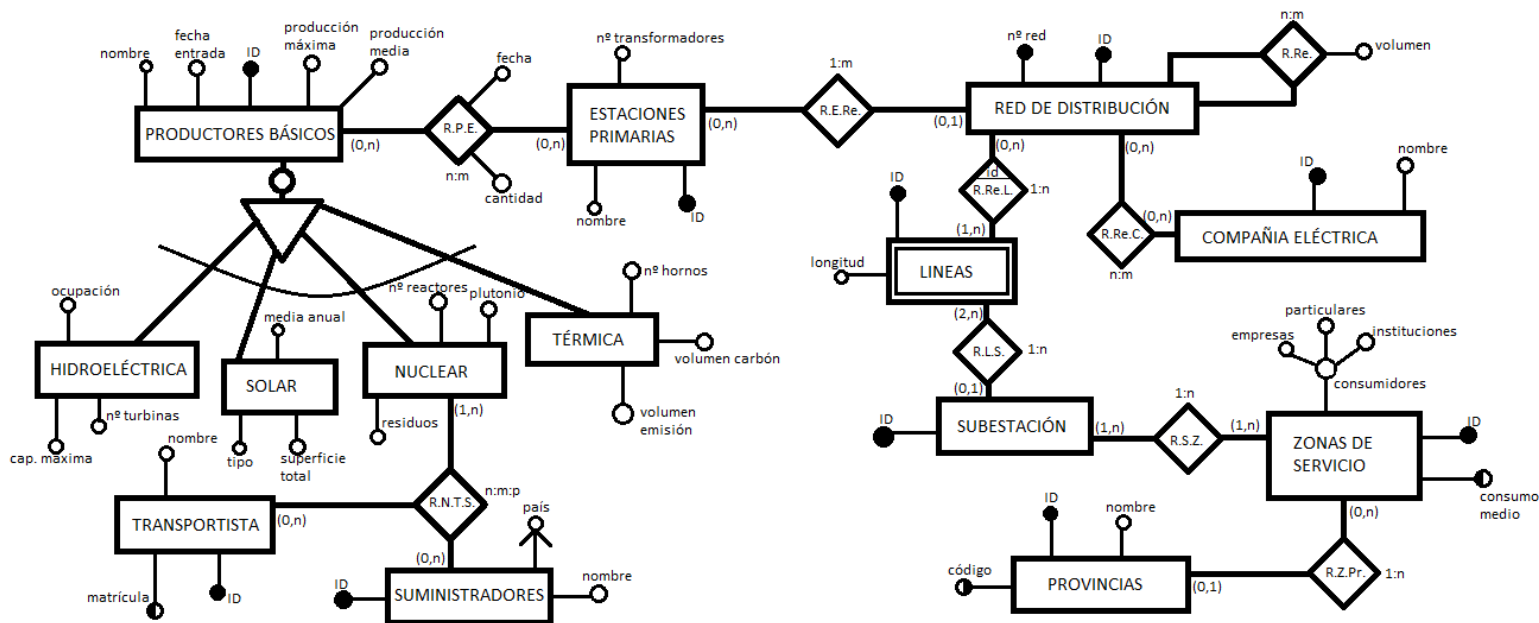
nombre
fecha entrada
ID
producción máxima
producción media
fecha
nº transformadores
1:m
nº red
ID
n:m
volumen
PRODUCTORES BÁSICOS
(0,n)
R.P.E.
(0,n)
ESTACIONES PRIMARIAS
(0,n)
R.E.Re.
(0,1)
RED DE DISTRIBUCIÓN
R.Re.
n:m
cantidad
nombre
ID
(0,n)
id
R.Re.L.
1:n
(0,n)
ID
nombre
ID
(1,n)
R.Re.C.
(0,n)
COMPAÑIA ELÉCTRICA
n:m
longitud
LINEAS
nº hornos
ocupación
nº reactores
plutonio
media anual
TÉRMICA
volumen carbón
(2,n)
R.L.S.
1:n
particulares
empresas
instituciones
HIDROELÉCTRICA
SOLAR
NUCLEAR
(0,1)
consumidores
nº turbinas
residuos
(1,n)
volumen emisión
ID
SUBESTACIÓN
(1,n)
1:n
R.S.Z.
(1,n)
ZONAS DE SERVICIO
ID
cap. maxima
tipo
superficie total
nombre
consumo medio
n:m:p
R.N.T.S.
país
TRANSPORTISTA
(0,n)
(0,n)
ID
nombre
(0,n)
(0,n)
R.Z.Pr.
1:n
código
PROVINCIAS
(0,1)
ID
SUMINISTRADORES
nombre
matrícula
ID